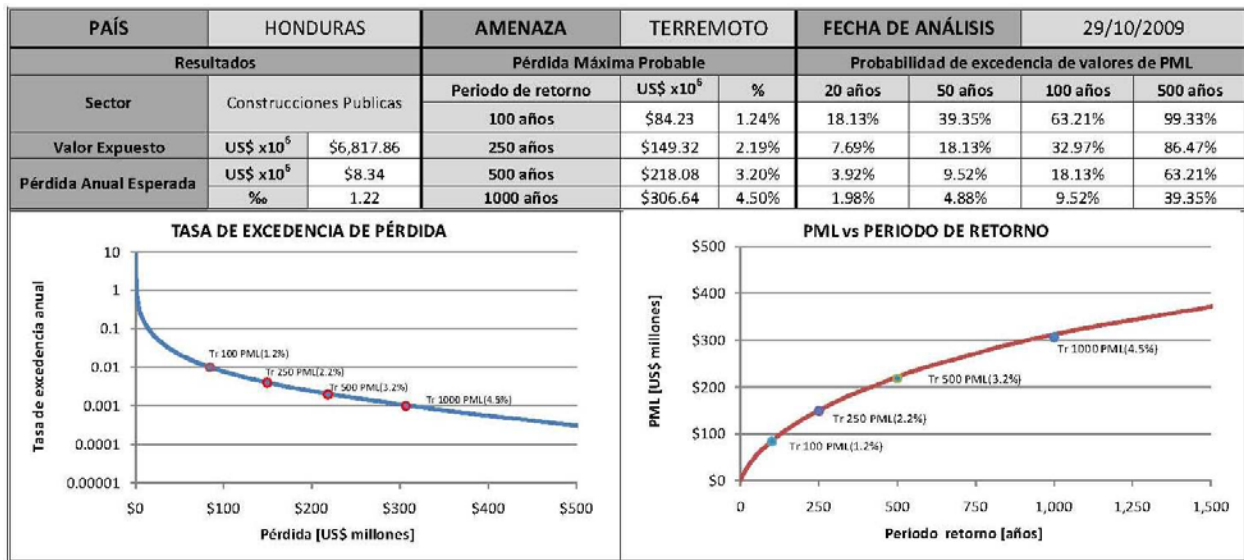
| PAÍS | HONDURAS | | AMENAZA | TERREMOTO | | FECHA DE ANÁLISIS | | 29/10/2009 | |
|---|---|---|---|---|---|---|---|---|---|
| Resultados | | | Pérdida Máxima Probable | | | Probabilidad de excedencia de valores de PML | | | |
| Sector | Construcciones Publicas | | Periodo de retorno | US$ x10$^6$ | % | 20 años | 50 años | 100 años | 500 años |
| | | | 100 años | \$84.23 | 1.24% | 18.13% | 39.35% | 63.21% | 99.33% |
| Valor Expuesto | US$ x10$^6$ | \$6,817.86 | 250 años | \$149.32 | 2.19% | 7.69% | 18.13% | 32.97% | 86.47% |
| Pérdida Anual Esperada | US$ x10$^6$ | \$8.34 | 500 años | \$218.08 | 3.20% | 3.92% | 9.52% | 18.13% | 63.21% |
| | ‰ | 1.22 | 1000 años | \$306.64 | 4.50% | 1.98% | 4.88% | 9.52% | 39.35% |

TASA DE EXCEDENCIA DE PÉRDIDA

10
1
0.1
0.01
0.001
0.0001
0.00001

Tasa de excedencia anual

Tr 100 PML(1.2%)
Tr 250 PML(2.2%)
Tr 500 PML(3.2%)
Tr 1000 PML(4.5%)

\$0 \$100 \$200 \$300 \$400 \$500

Pérdida [US\$ millones]

PML vs PERIODO DE RETORNO

\$500
\$400
\$300
\$200
\$100
\$0

PML [US\$ millones]

Tr 1000 PML(4.5%)
Tr 500 PML(3.2%)
Tr 250 PML(2.2%)
Tr 100 PML(1.2%)

0 250 500 750 1,000 1,250 1,500

Periodo retorno [años]